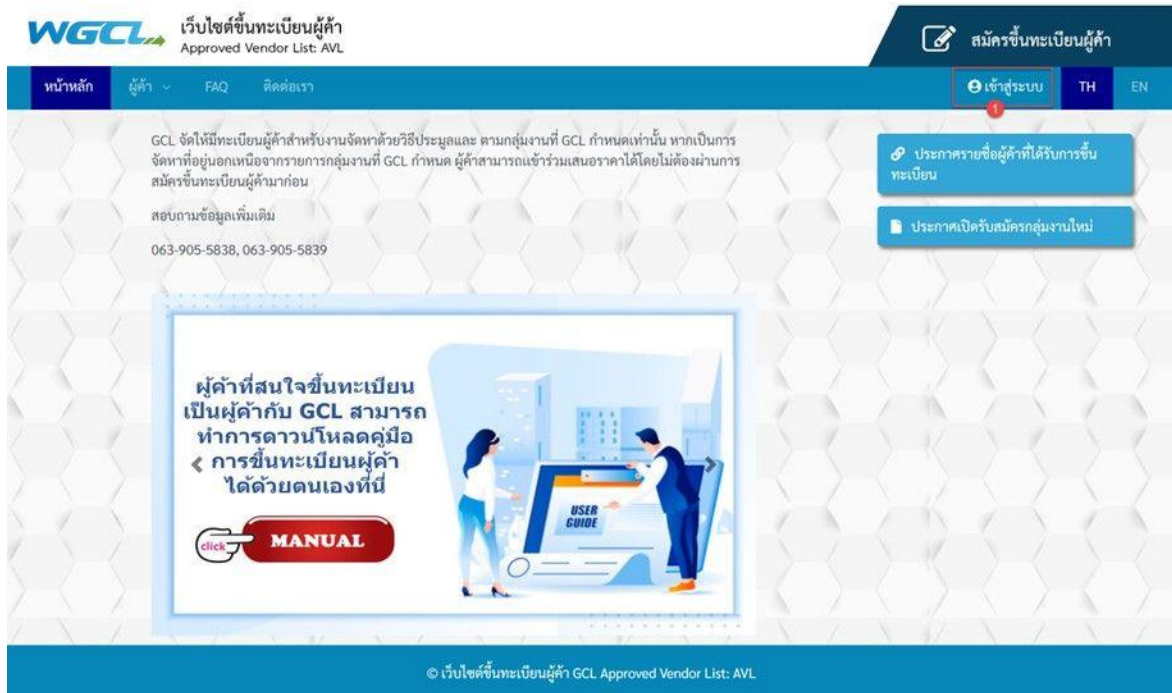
WGCL เว็บไซต์ขึ้นทะเบียนผู้ค้า
Approved Vendor List: AVL

สมัครขึ้นทะเบียนผู้ค้า

หน้าหลัก ผู้ค้า FAQ ติดต่อเรา

เข้าสู่ระบบ
1

TH EN

GCL จัดให้มีทะเบียนผู้ค้าสำหรับงานจัดหาด้วยวิธีประมูลและ ตามกลุ่มงานที่ GCL กำหนดเท่านั้น หากเป็นการจัดหาที่อยู่นอกเหนือจากรายการกลุ่มงานที่ GCL กำหนด ผู้ค้าสามารถเข้าร่วมเสนอราคาได้โดยไม่ต้องผ่านการสมัครขึ้นทะเบียนผู้ค้ามาก่อน

สอบถามข้อมูลเพิ่มเติม

063-905-5838, 063-905-5839

ประกาศรายชื่อผู้ค้าที่ได้รับการขึ้นทะเบียน

ประกาศเปิดรับสมัครกลุ่มงานใหม่

ผู้ค้าที่สนใจขึ้นทะเบียน เป็นผู้ค้ากับ GCL สามารถ ทำการดาวน์โหลดคู่มือ การขึ้นทะเบียนผู้ค้า ได้ด้วยตนเองที่นี่

click MANUAL

USER GUIDE

© เว็บไซต์ขึ้นทะเบียนผู้ค้า GCL Approved Vendor List: AVL